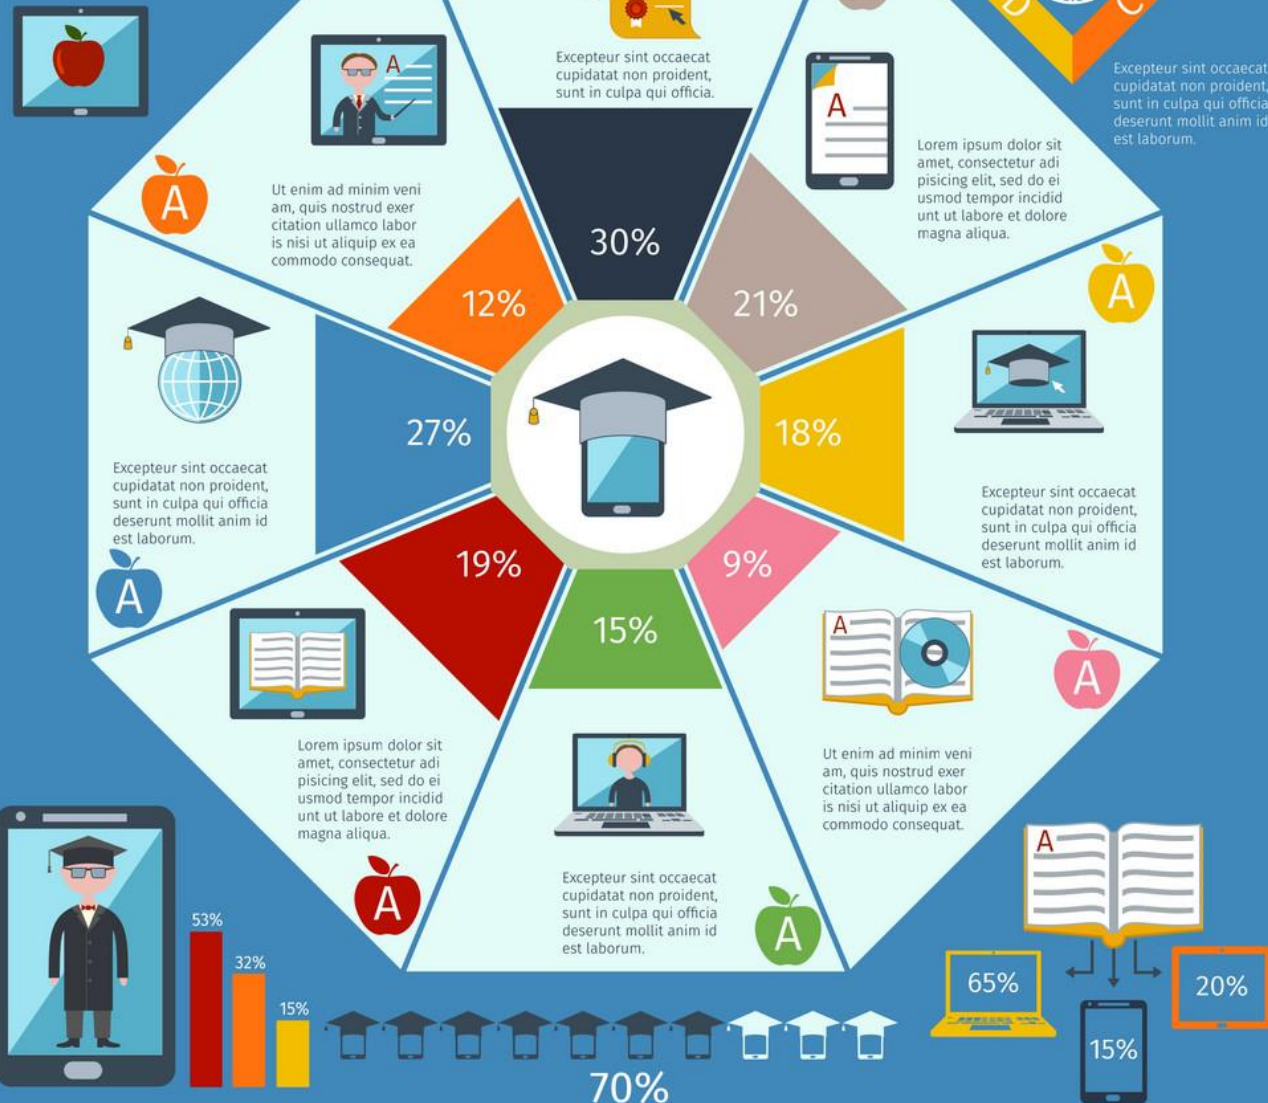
Excepteur sint occaecat cupidatat non proident, sunt in culpa qui officia.

Excepteur sint occaecat cupidatat non proident, sunt in culpa qui officia deserunt mollit anim id est laborum.

A

Lorem ipsum dolor sit amet, consectetur adi pisicing elit, sed do ei usmod tempor incidid unt ut labore et dolore magna aliqua.

A

Ut enim ad minim veni am, quis nostrud exer citation ullamco labor is nisi ut aliquip ex ea commodo consequat.

30%

12%

21%

27%

18%

19%

9%

15%

A

Excepteur sint occaecat cupidatat non proident, sunt in culpa qui officia deserunt mollit anim id est laborum.

Excepteur sint occaecat cupidatat non proident, sunt in culpa qui officia deserunt mollit anim id est laborum.

A

A

A

Lorem ipsum dolor sit amet, consectetur adi pisicing elit, sed do ei usmod tempor incidid unt ut labore et dolore magna aliqua.

Ut enim ad minim veni am, quis nostrud exer citation ullamco labor is nisi ut aliquip ex ea commodo consequat.

A

Excepteur sint occaecat cupidatat non proident, sunt in culpa qui officia deserunt mollit anim id est laborum.

A

A

A

53%

32%

15%

70%

65%

20%

15%